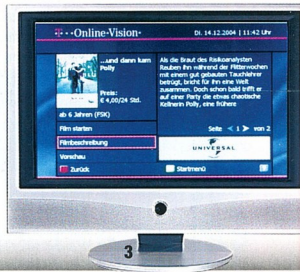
·T··Online·Vision·

Di. 14.12.2004 | 11:42 Uhr

...und dann kam Polly

Preis: € 4,00/24 Std.

ab 6 Jahren (FSK)

Film starten

Filmbeschreibung

Vorschau

Zurück

Als die Braut des Risikoanalysten Reuben ihn während der Flitterwochen mit einem gut gebauten Tauchlehrer betrügt, bricht für ihn eine Welt zusammen. Doch schon bald trifft er auf einer Party die etwas chaotische Kellnerin Polly, eine frühere

Seite < 1 > von 2

UNIVERSAL

Startmenü

3